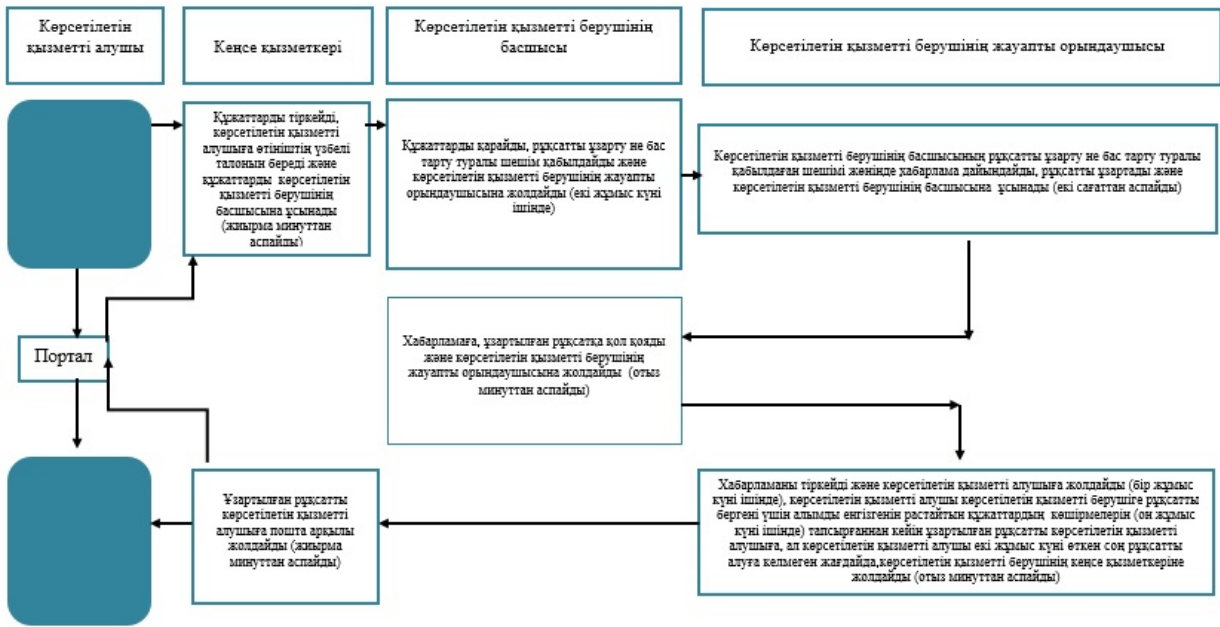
Көрсетілетін қызметті алушы

Кеңсе қызметкері

Көрсетілетін қызметті берушінің басшысы

Көрсетілетін қызметті берушінің жауапты орындаушысы

Құжаттарды тіркейді, көрсетілетін қызметті алушыға өтініштің үзбелі талонын береді және құжаттарды көрсетілетін қызметті берушінің басшысына ұсынады (жиырма минуттан аспайды)

Құжаттарды қарайды, рұқсатты ұзарту не бас тарту туралы шешім қабылдайды және көрсетілетін қызметті берушінің жауапты орындаушысына жолдайды (екі жұмыс күні ішінде)

Көрсетілетін қызметті берушінің басшысының рұқсатты ұзарту не бас тарту туралы қабылдаған шешімі жөнінде хабарлама дайындайды, рұқсатты ұзартады және көрсетілетін қызметті берушінің басшысына ұсынады (екі сағаттан аспайды)

Портал

Хабарламаға, ұзартылған рұқсатқа қол қояды және көрсетілетін қызметті берушінің жауапты орындаушысына жолдайды (отыз минуттан аспайды)

Хабарламаны тіркейді және көрсетілетін қызметті алушыға жолдайды (бір жұмыс күні ішінде), көрсетілетін қызметті алушы көрсетілетін қызметті берушіге рұқсатты бергені үшін алымды енгізгенін растайтын құжаттардың көшірмелерін (он жұмыс күні ішінде) тапсырғаннан кейін ұзартылған рұқсатты көрсетілетін қызметті алушыға, ал көрсетілетін қызметті алушы екі жұмыс күні өткен соң рұқсатты алуға келмеген жағдайда,көрсетілетін қызметті берушінің кеңсе қызметкеріне жолдайды (отыз минуттан аспайды)

Ұзартылған рұқсатты көрсетілетін қызметті алушыға пошта арқылы жолдайды (жиырма минуттан аспайды)